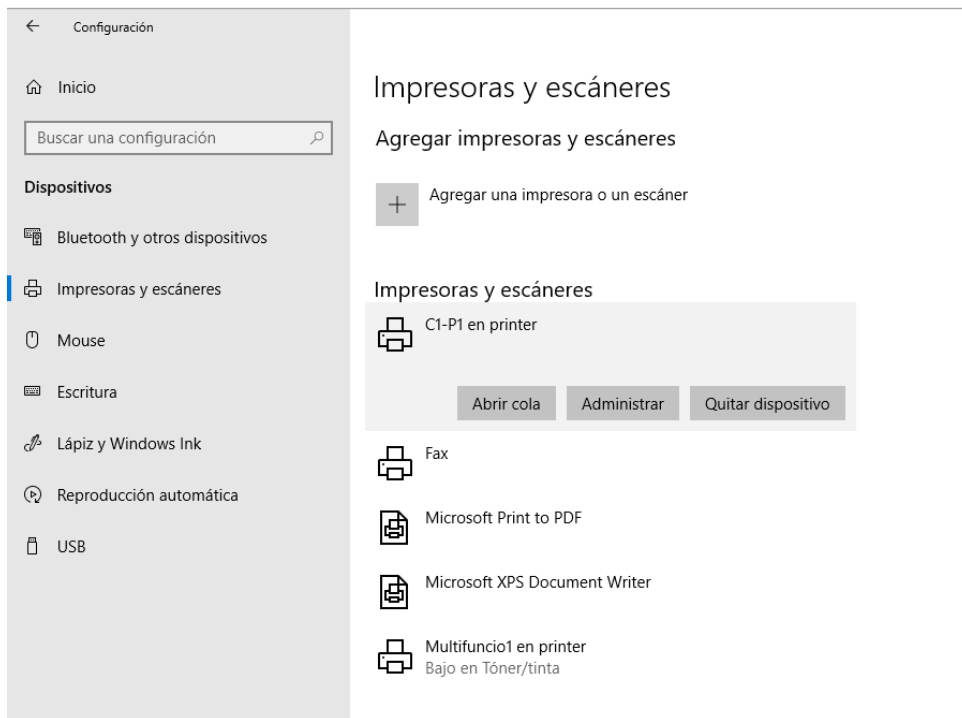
← Configuración

Inicio

Buscar una configuración

Dispositivos

Bluetooth y otros dispositivos

Impresoras y escáneres

Mouse

Escritura

Lápiz y Windows Ink

Reproducción automática

USB

Impresoras y escáneres

Agregar impresoras y escáneres

+ Agregar una impresora o un escáner

Impresoras y escáneres

C1-P1 en printer

Abrir cola | Administrar | Quitar dispositivo

Fax

Microsoft Print to PDF

Microsoft XPS Document Writer

Multifuncio1 en printer
Bajo en Tóner/tinta